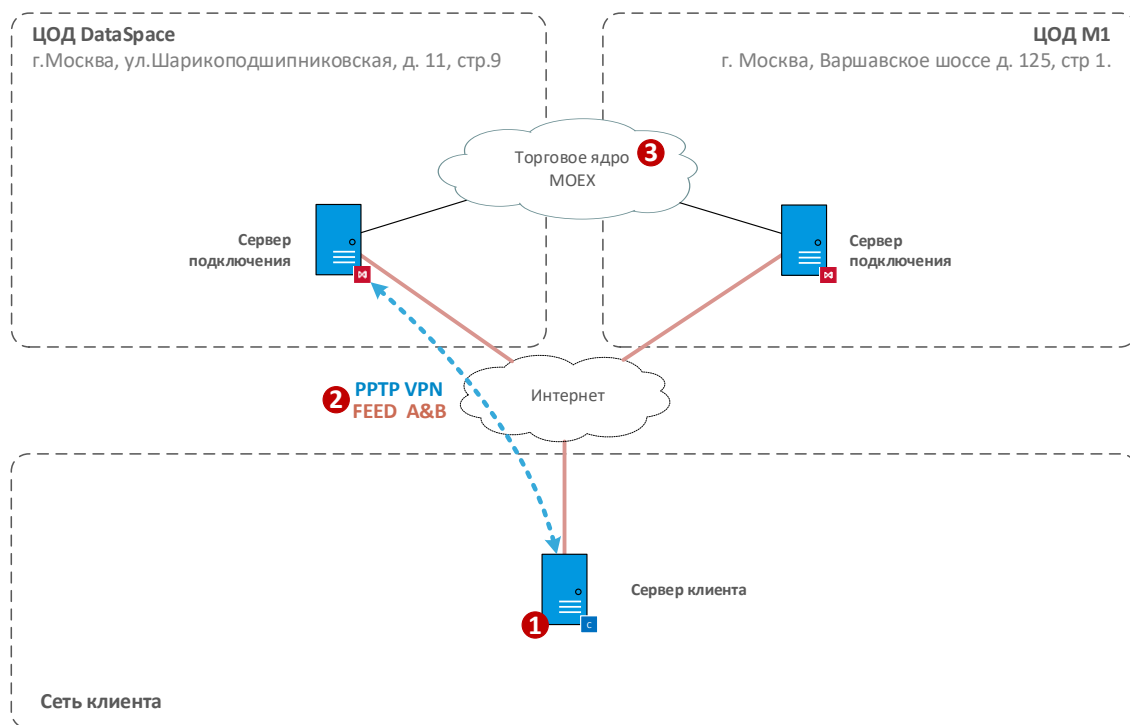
ЦОД DataSpace
г.Москва, ул.Шарикоподшипниковская, д. 11, стр.9

ЦОД М1
г. Москва, Варшавское шоссе д. 125, стр 1.

Торговое ядро MOEX
3

Сервер подключения

Сервер подключения

2 PPTP VPN
FEED A&B

Интернет

Сервер клиента
1

Сеть клиента